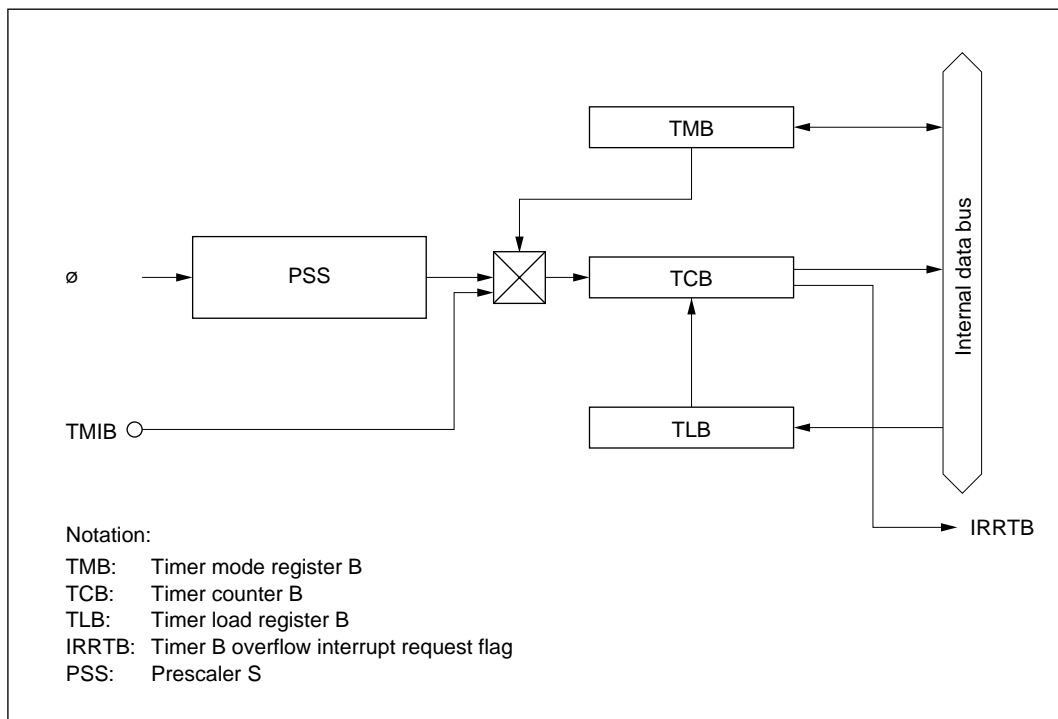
TMB

Internal data bus

ø

PSS

TCB

TMIB

TLB

IRRTB

Notation:

TMB: Timer mode register B
TCB: Timer counter B
TLB: Timer load register B
IRRTB: Timer B overflow interrupt request flag
PSS: Prescaler S